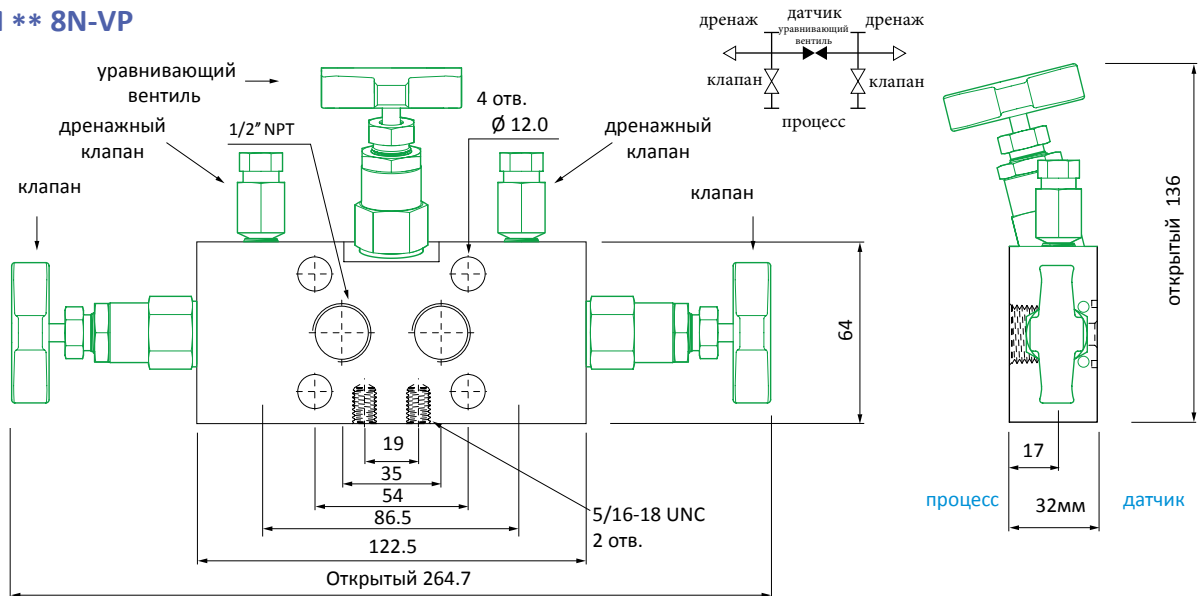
I ** 8N-VP

уравнивающий вентиль

дренажный клапан

1/2" NPT

4 отв. Ø 12.0

дренажный клапан

клапан

клапан

дренаж

датчик

уравнивающий вентиль

дренаж

клапан

клапан

процесс

открытый 136

64

19

35

54

86.5

122.5

Открытый 264.7

5/16-18 UNC 2 отв.

17

процесс

32мм

датчик